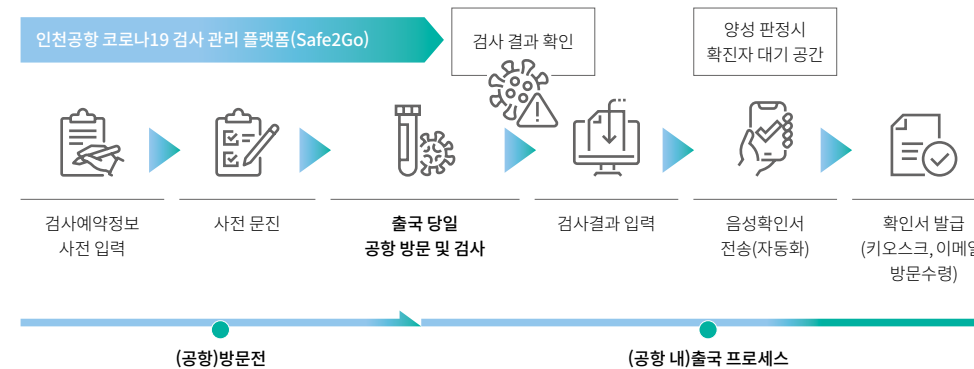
인천공항 코로나19 검사 관리 플랫폼(Safe2Go)

검사 결과 확인

양성 판정시
확진자 대기 공간

검사예약정보
사전 입력

사전 문진

출국 당일
공항 방문 및 검사

검사결과 입력

음성확인서
전송(자동화)

확인서 발급
(키오스크, 이메일
방문수령)

(공항)방문전

(공항 내)출국 프로세스